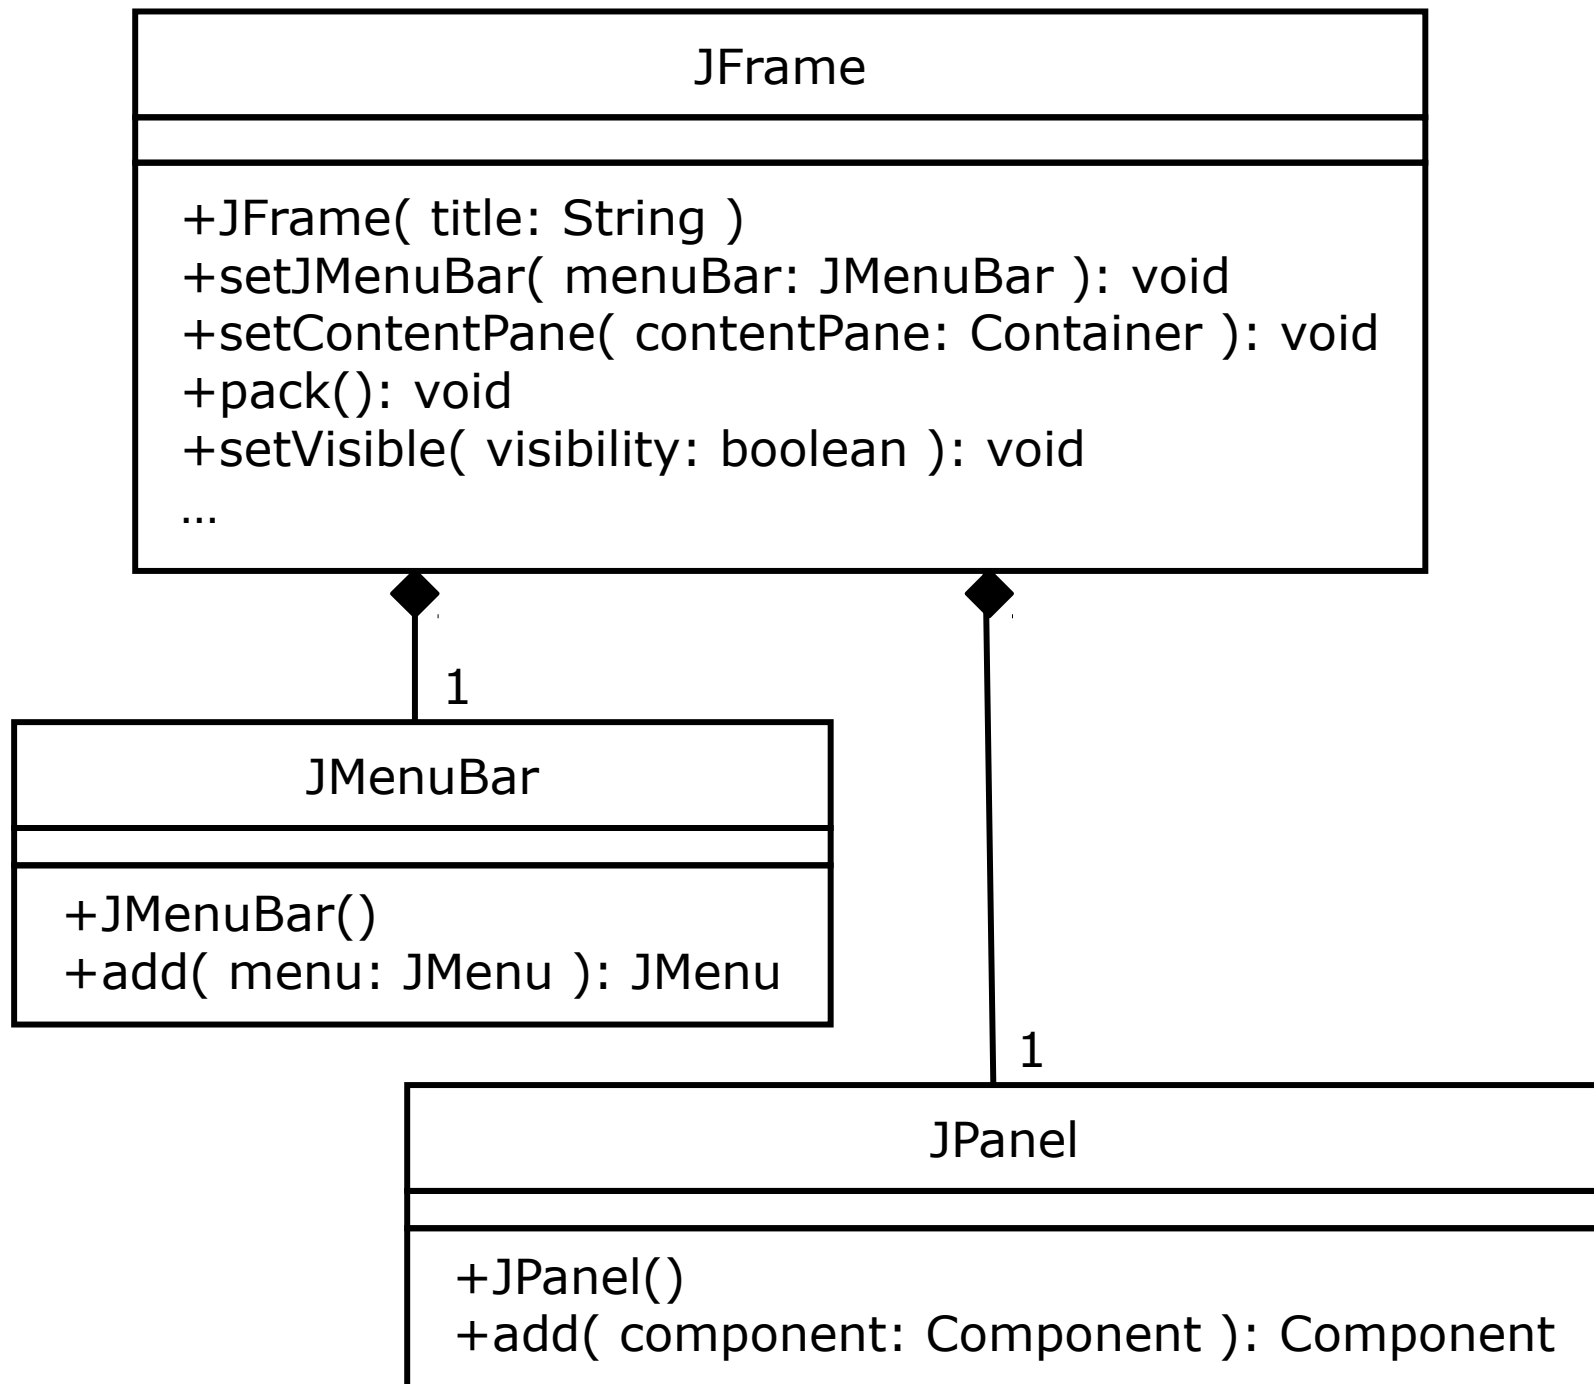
JFrame

+JFrame( title: String )
+setJMenuBar( menuBar: JMenuBar ): void
+setContentPane( contentPane: Container ): void
+pack(): void
+setVisible( visibility: boolean ): void
…

1

JMenuBar

+JMenuBar()
+add( menu: JMenu ): JMenu

1

JPanel

+JPanel()
+add( component: Component ): Component